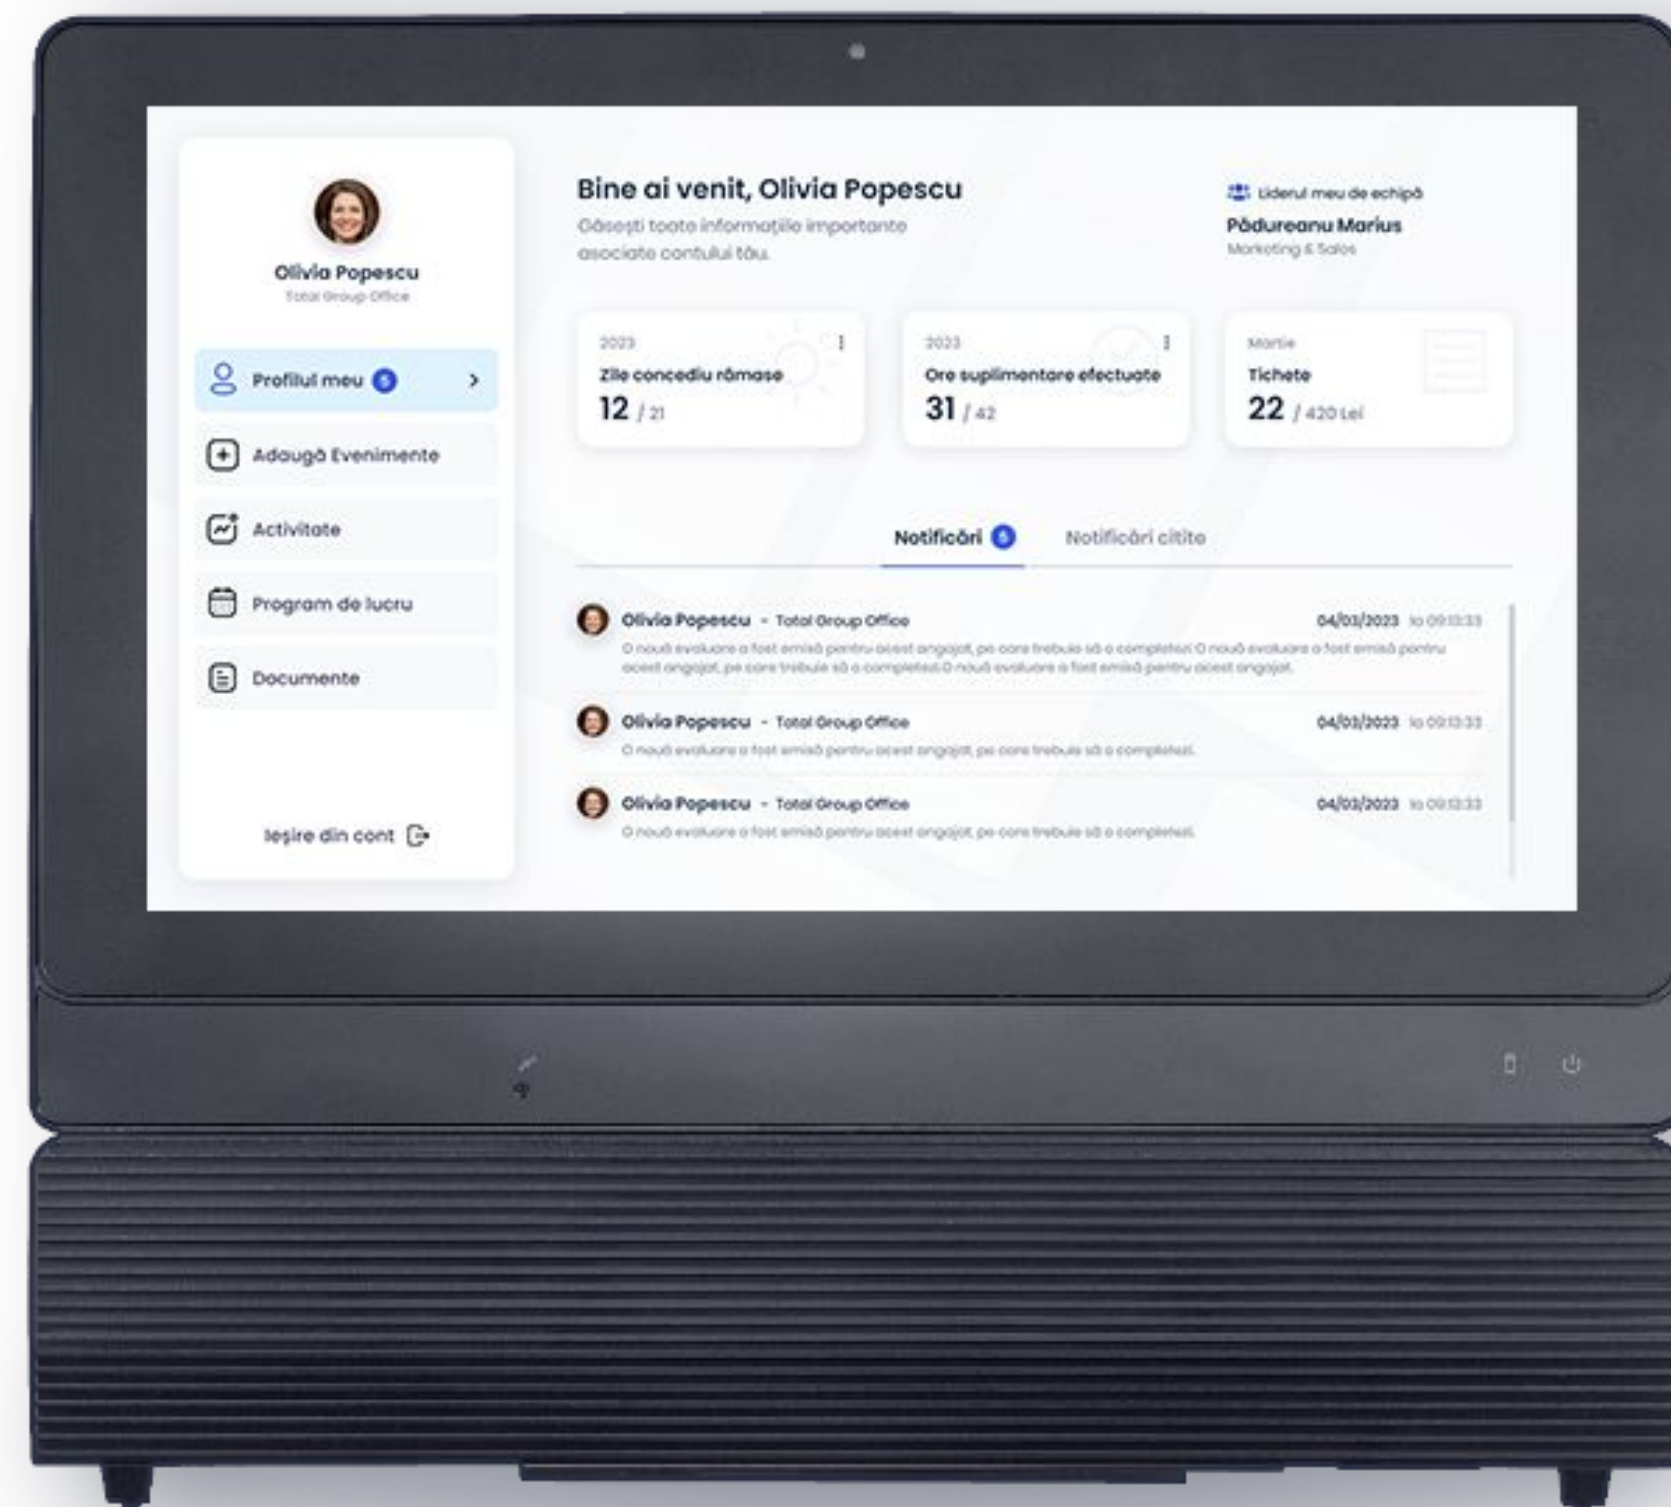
Olivia Popescu
Total Group Office

Profilul meu 5

Adaugă Evenimente

Activitate

Program de lucru

Documente

Ieșire din cont

Bine ai venit, Olivia Popescu
Găsești toate informațiile importante asociate contului tău.

Liderul meu de echipă
Pădureanu Marius
Marketing & Sales

2023
Zile concediu rămase
12 / 21

2023
Ore suplimentare efectuate
31 / 42

Martie
Tichete
22 / 420 Lei

Notificări 5 Notificări citite

Olivia Popescu - Total Group Office 04/03/2023 la 09:13:33
O nouă evaluare a fost emisă pentru acest angajat, pe care trebuie să o completezi O nouă evaluare a fost emisă pentru acest angajat, pe care trebuie să o completezi.O nouă evaluare a fost emisă pentru acest angajat.

Olivia Popescu - Total Group Office 04/03/2023 la 09:13:33
O nouă evaluare a fost emisă pentru acest angajat, pe care trebuie să o completezi.

Olivia Popescu - Total Group Office 04/03/2023 la 09:13:33
O nouă evaluare a fost emisă pentru acest angajat, pe care trebuie să o completezi.